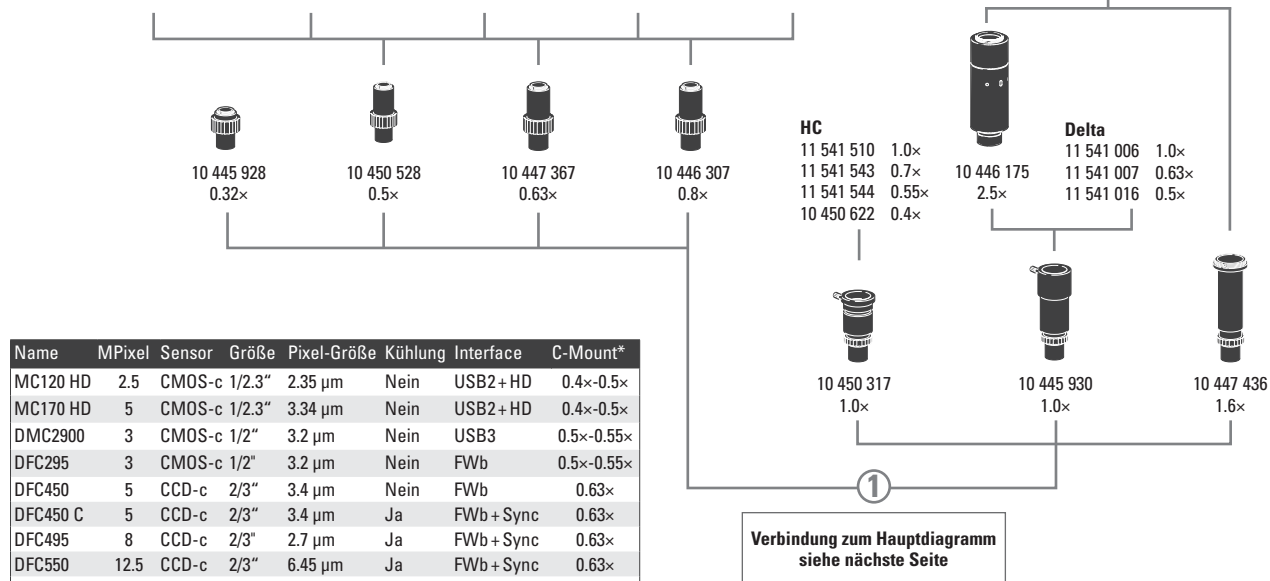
10 445 928
0.32×

10 450 528
0.5×

10 447 367
0.63×

10 446 307
0.8×

HC
11 541 510 1.0×
11 541 543 0.7×
11 541 544 0.55×
10 450 622 0.4×

10 446 175
2.5×

Delta
11 541 006 1.0×
11 541 007 0.63×
11 541 016 0.5×

10 450 317
1.0×

10 445 930
1.0×

10 447 436
1.6×

| Name | MPixel | Sensor | Größe | Pixel-Größe | Kühlung | Interface | C-Mount* |
|---|---|---|---|---|---|---|---|
| MC120 HD | 2.5 | CMOS-c | 1/2.3" | 2.35 µm | Nein | USB2 + HD | 0.4×-0.5× |
| MC170 HD | 5 | CMOS-c | 1/2.3" | 3.34 µm | Nein | USB2 + HD | 0.4×-0.5× |
| DMC2900 | 3 | CMOS-c | 1/2" | 3.2 µm | Nein | USB3 | 0.5×-0.55× |
| DFC295 | 3 | CMOS-c | 1/2" | 3.2 µm | Nein | FWb | 0.5×-0.55× |
| DFC450 | 5 | CCD-c | 2/3" | 3.4 µm | Nein | FWb | 0.63× |
| DFC450 C | 5 | CCD-c | 2/3" | 3.4 µm | Ja | FWb + Sync | 0.63× |
| DFC495 | 8 | CCD-c | 2/3" | 2.7 µm | Ja | FWb + Sync | 0.63× |
| DFC550 | 12.5 | CCD-c | 2/3" | 6.45 µm | Ja | FWb + Sync | 0.63× |

1

Verbindung zum Hauptdiagramm siehe nächste Seite